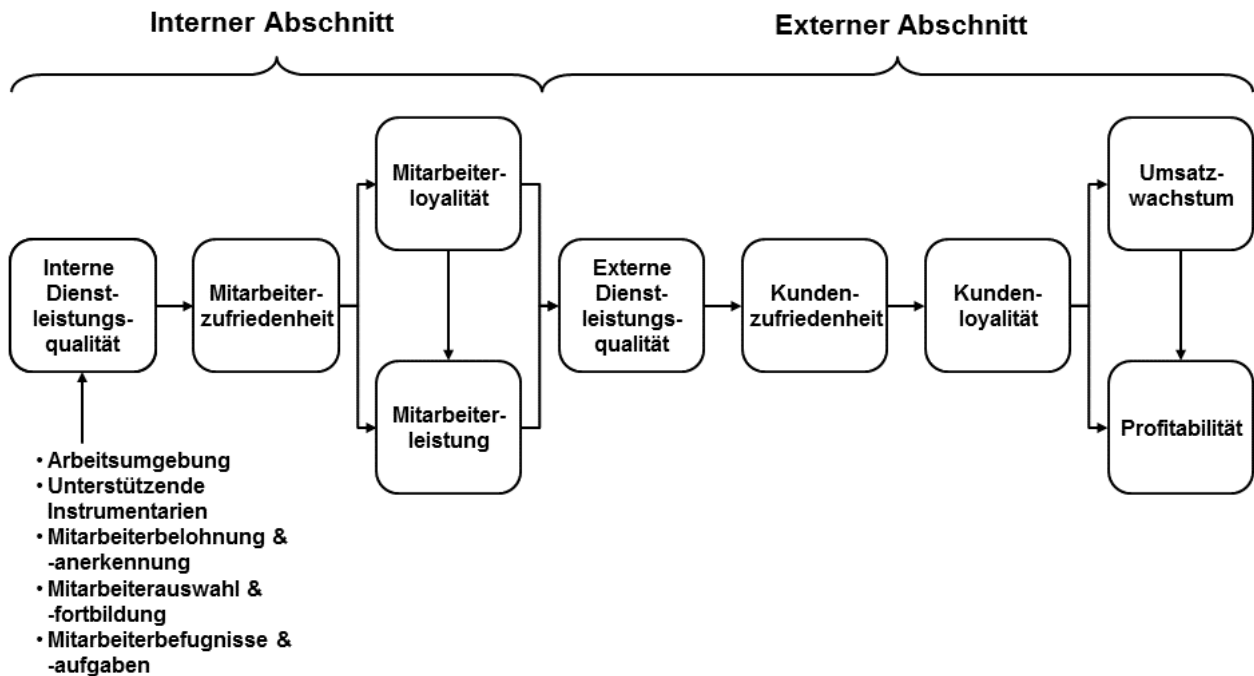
Interner Abschnitt

Externer Abschnitt

Interne Dienstleistungsqualität

Mitarbeiterzufriedenheit

Mitarbeiterloyalität

Mitarbeiterleistung

Externe Dienstleistungsqualität

Kundenzufriedenheit

Kundenloyalität

Umsatzwachstum

Profitabilität

• Arbeitsumgebung
• Unterstützende Instrumentarien
• Mitarbeiterbelohnung & -anerkennung
• Mitarbeiterauswahl & -fortbildung
• Mitarbeiterbefugnisse & -aufgaben